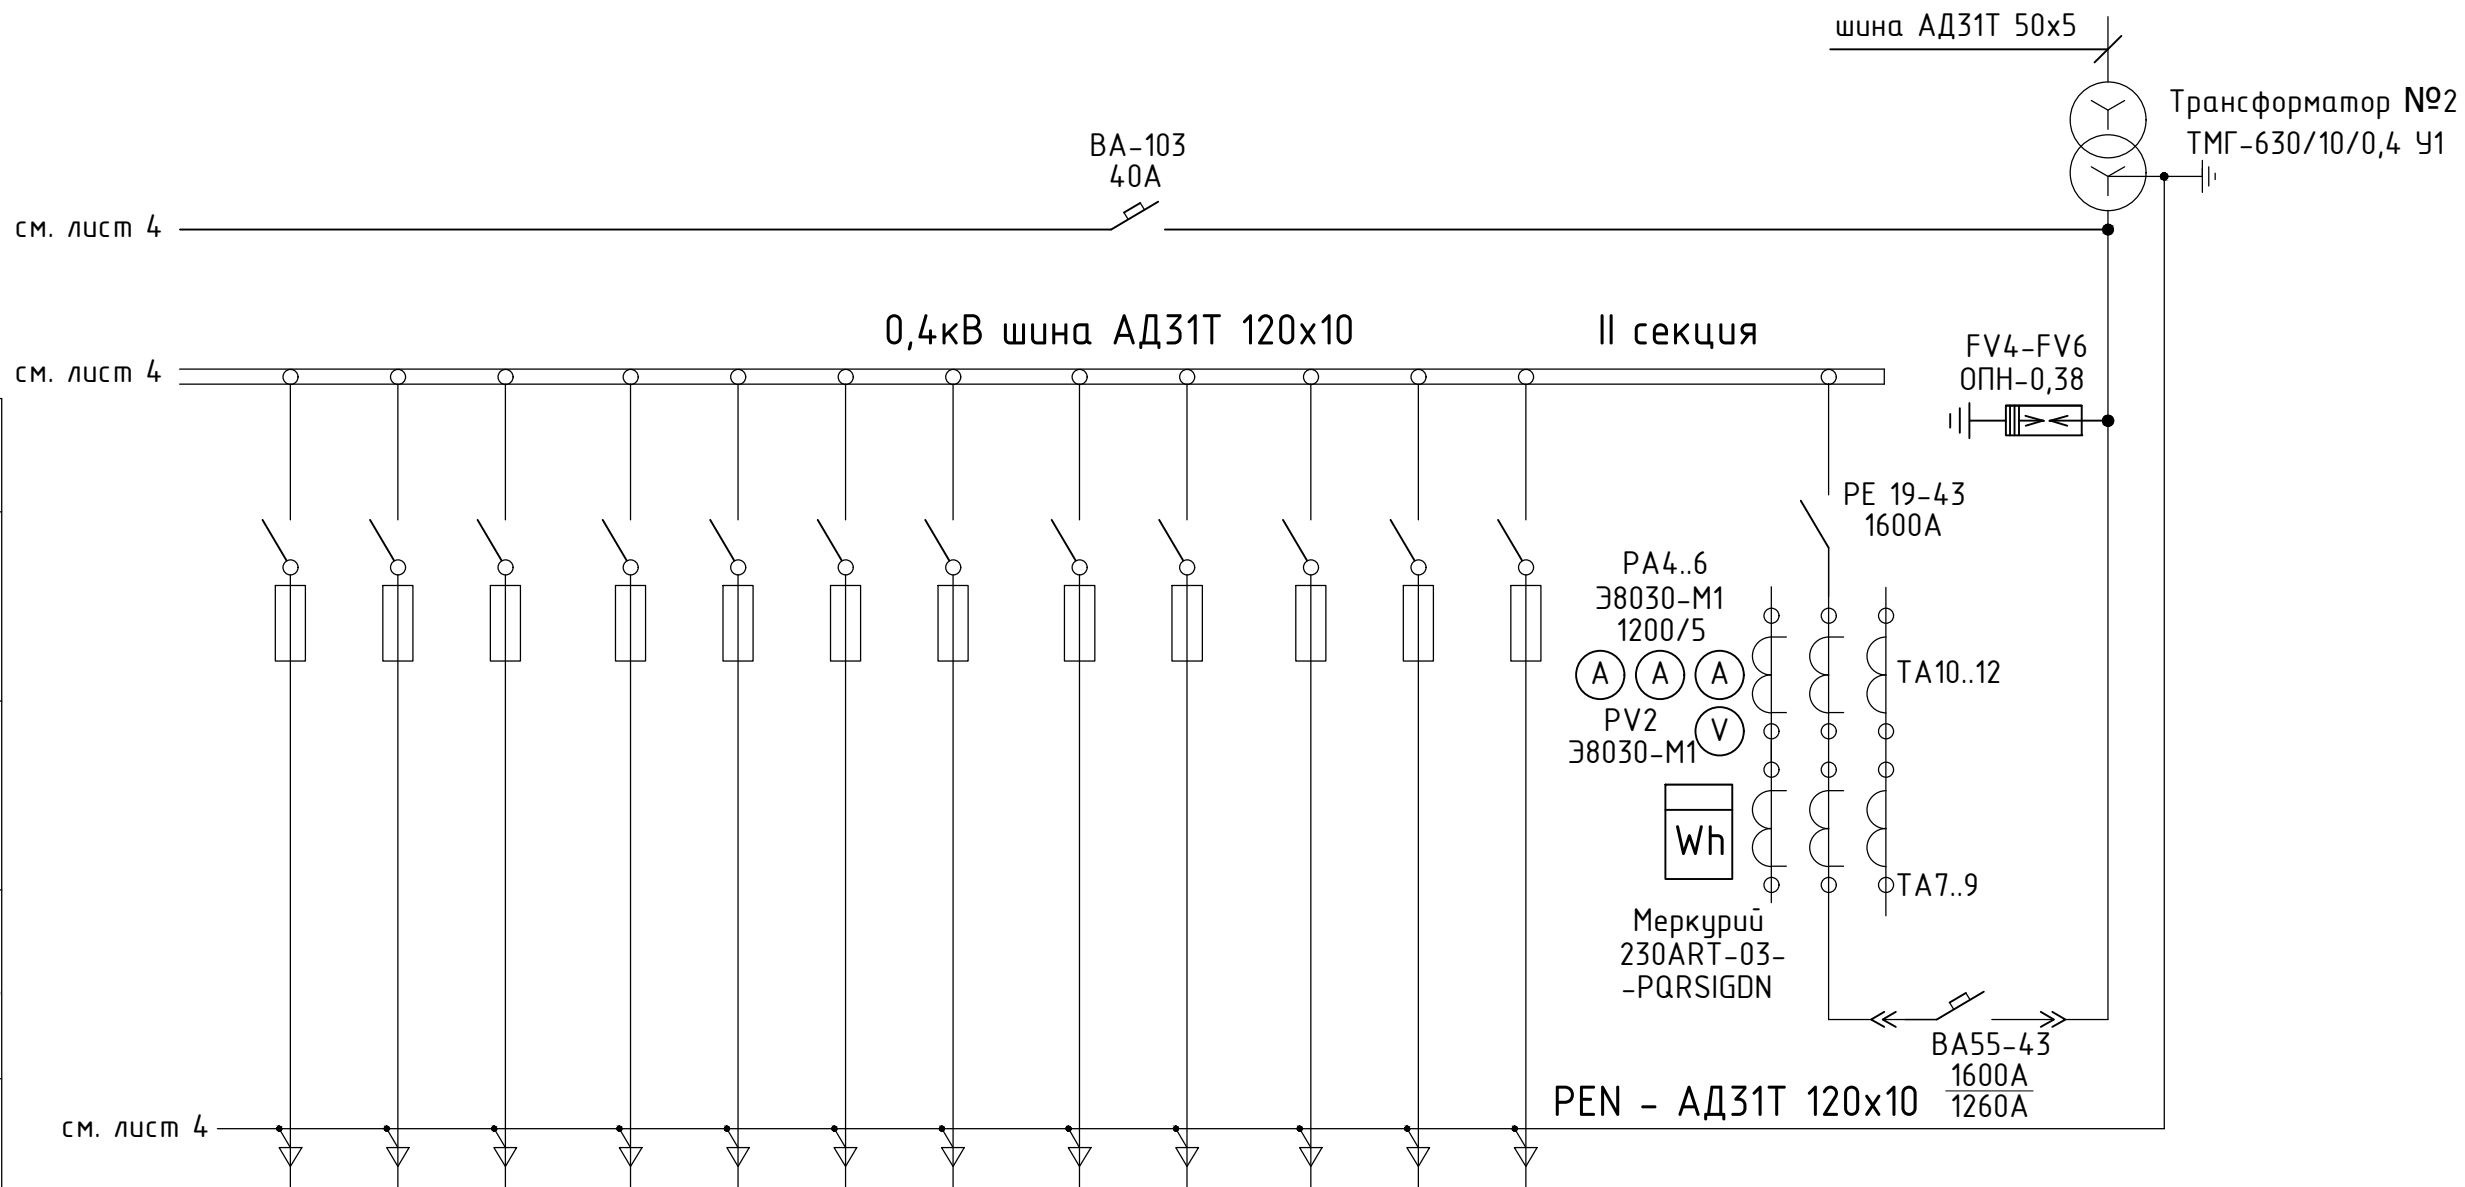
шина АД31Т 50х5

Трансформатор №2
ТМГ-630/10/0,4 У1

ВА-103
40А

см. лист 4

0,4кВ шина АД31Т 120х10

II секция

см. лист 4

FV4-FV6
ОПН-0,38

РЕ 19-43
1600А

РА4..6
Э8030-М1
1200/5

A A A

TA10..12

PV2
Э8030-М1

V

Wh

TA7..9

Меркурий
230ART-03-
-PQRSIGDN

ВА55-43
$\frac{1600А}{1260А}$

PEN - АД31Т 120х10

см. лист 4